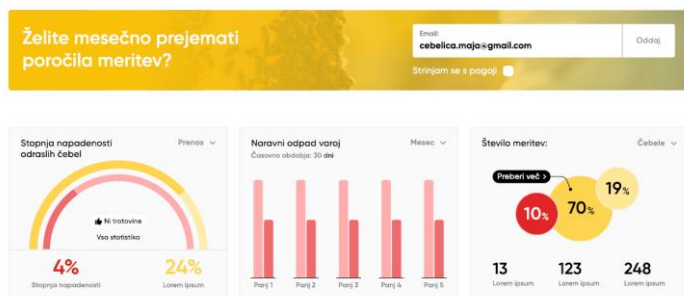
Želite mesečno prejemati poročila meritev?

Email:
cebelica.maja@gmail.com

Oddaj

Strinjam se s pogoji

Stopnja napadenosti odraslih čebel

Prenos

Ni trotovine

Vsa statistika

4%
Stopnja napadenosti

24%
Lorem ipsum

Naravni odpad varoj

Mesec

Časovno obdobje: 30 dni

Panj 1
Panj 2
Panj 3
Panj 4
Panj 5

Število meritev:

Čebele

Preberi več >

10%
70%
19%

13
Lorem ipsum

123
Lorem ipsum

248
Lorem ipsum